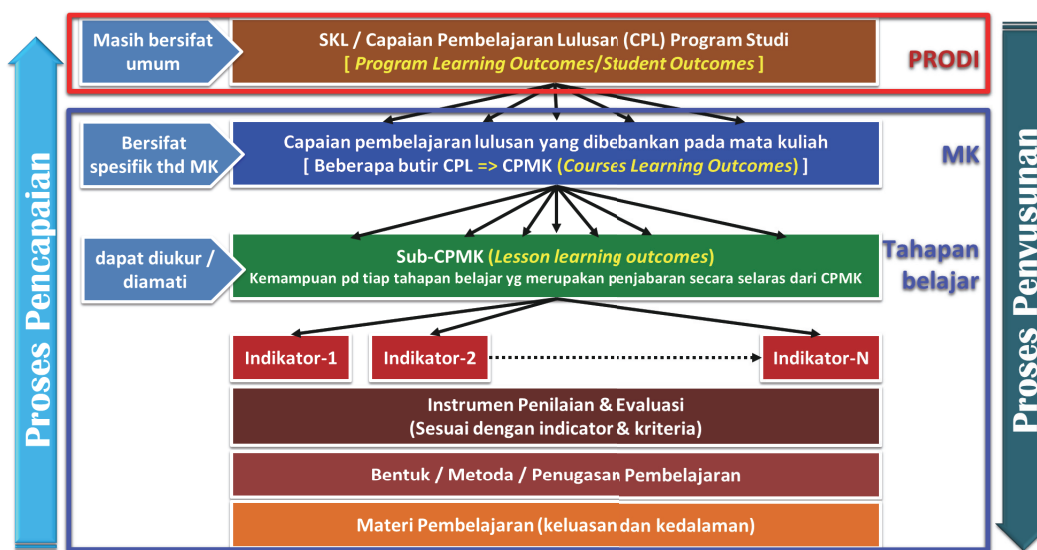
Proses Pencapaian

Masih bersifat umum

SKL / Capaian Pembelajaran Lulusan (CPL) Program Studi
[ Program Learning Outcomes/Student Outcomes ]

PRODI

Bersifat spesifik thd MK

Capaian pembelajaran lulusan yang dibebankan pada mata kuliah
[ Beberapa butir CPL => CPMK (Courses Learning Outcomes) ]

MK

dapat diukur / diamati

Sub-CPMK (Lesson learning outcomes)
Kemampuan pd tiap tahapan belajar yg merupakan penjabaran secara selaras dari CPMK

Tahapan belajar

Indikator-1

Indikator-2

Indikator-N

Instrumen Penilaian & Evaluasi
(Sesuai dengan indicator & kriteria)

Bentuk / Metoda / Penugasan Pembelajaran

Materi Pembelajaran (keluasan dan kedalaman)

Proses Penyusunan